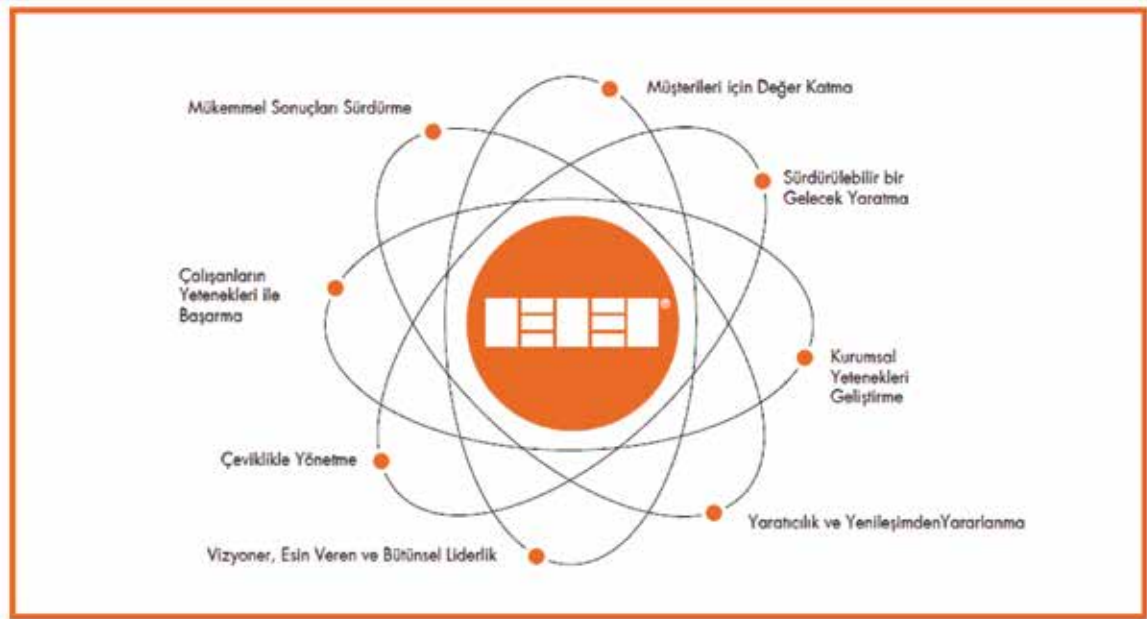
Müşterileri için Değer Katma

Mükemmel Sonuçları Sürdürme

Sürdürülebilir bir Gelecek Yaratma

Çalışanların Yetenekleri ile Başarma

Kurumsal Yetenekleri Geliştirme

Çeviklikle Yönetme

YaratıcılıkveYenileşimdenYararlanma

Vizyoner, Esin Veren ve Bütünsel Liderlik